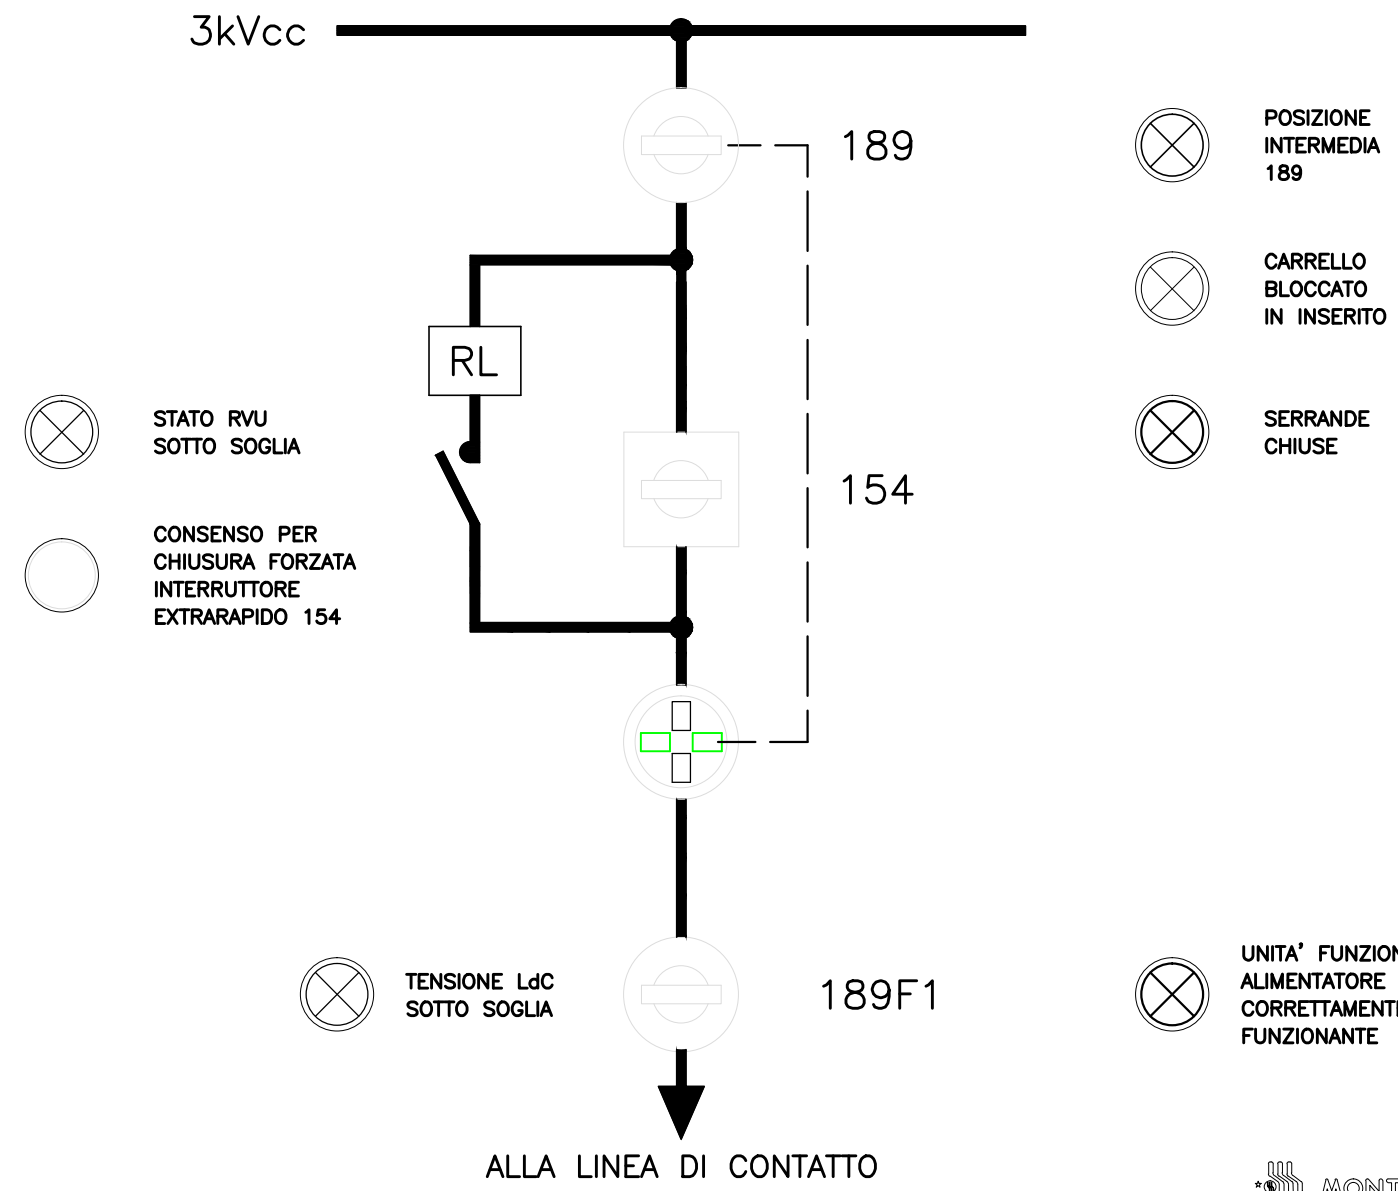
3kVcc

189

POSIZIONE INTERMEDIA 189

CARRELLO BLOCCATO IN INSERITO

RL

STATO RVU SOTTO SOGLIA

SERRANDE CHIUSE

154

CONSENSO PER CHIUSURA FORZATA INTERRUTTORE EXTRARAPIDO 154

UNITA' FUNZION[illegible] ALIMENTATORE CORRETTAMENT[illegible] FUNZIONANTE

TENSIONE LdC SOTTO SOGLIA

189F1

ALLA LINEA DI CONTATTO

MONT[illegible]